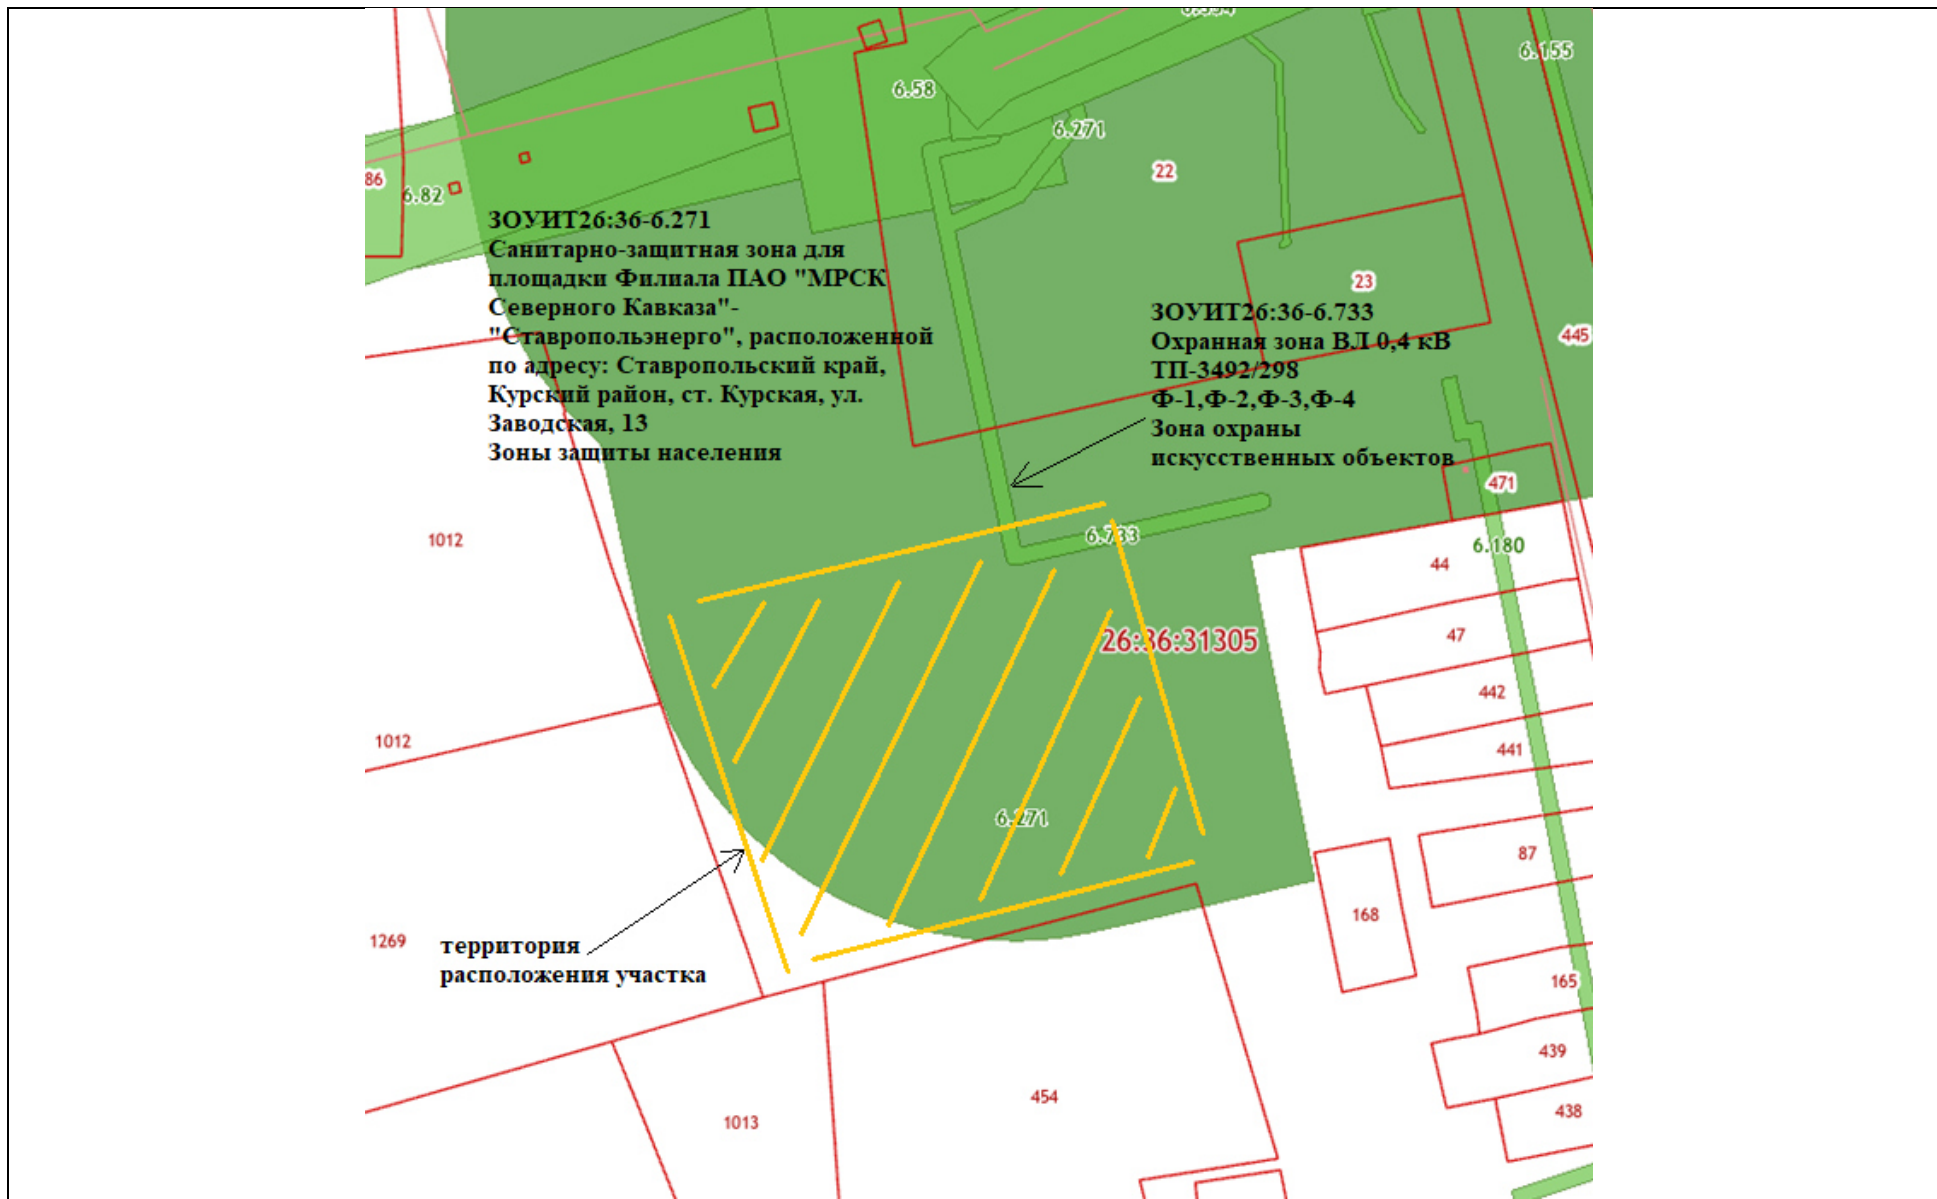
6.58
6.155
6.271
22
86
6.82
ЗОУИТ26:36-6.271
Санитарно-защитная зона для площадки Филиала ПАО "МРСК Северного Кавказа"- "Ставропольэнерго", расположенной по адресу: Ставропольский край, Курский район, ст. Курская, ул. Заводская, 13
Зоны защиты населения

23
ЗОУИТ26:36-6.733
Охранная зона ВЛ 0,4 кВ ТП-3492/298 Ф-1,Ф-2,Ф-3,Ф-4
Зона охраны искусственных объектов

445
471
1012
6.733
6.180
44
47
26:36:31305
442
1012
441
6.271
87
168
1269
территория расположения участка
165
439
454
438
1013